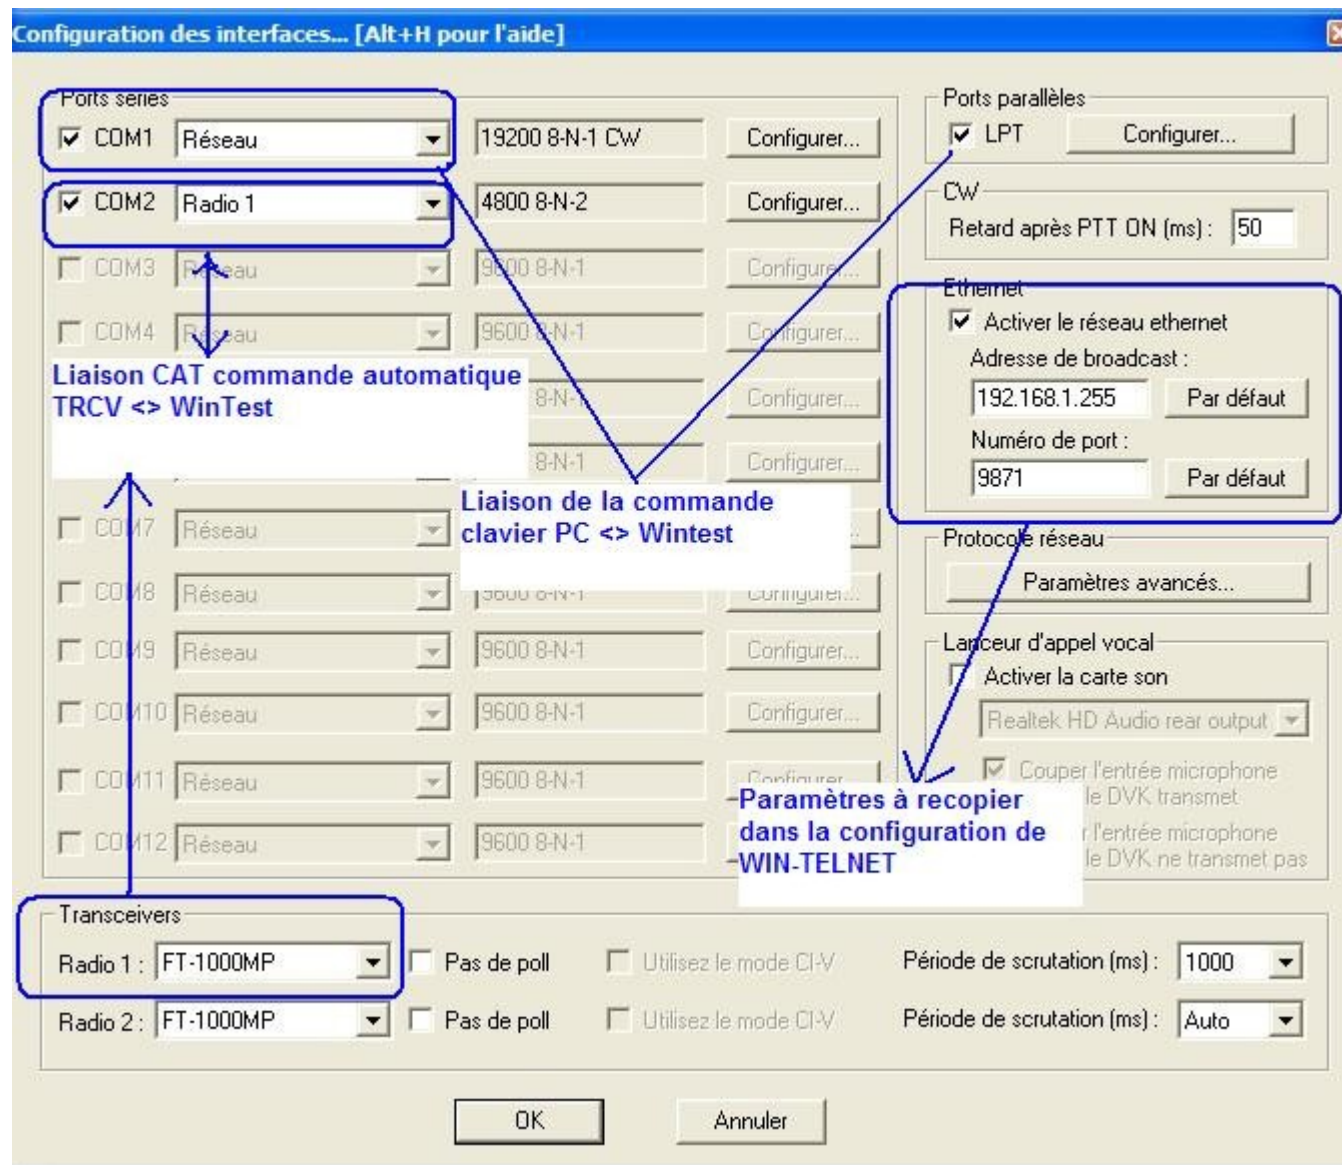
Configuration des interfaces... [Alt+H pour l'aide]

Ports séries

COM1 Réseau 19200 8-N-1 CW Configurer...

COM2 Radio 1 4800 8-N-2 Configurer...

COM3 Réseau 9600 8-N-1 Configurer...

COM4 Réseau 9600 8-N-1 Configurer...

Liaison CAT commande automatique TRCV <> WinTest

8-N-1 Configurer...

8-N-1 Configurer...

Liaison de la commande clavier PC <> Wintest

COM7 Réseau

COM8 Réseau 9600 8-N-1 Configurer...

COM9 Réseau 9600 8-N-1 Configurer...

COM10 Réseau 9600 8-N-1 Configurer...

COM11 Réseau 9600 8-N-1 Configurer...

COM12 Réseau 9600 8-N-1

Ports parallèles

LPT Configurer...

CW

Retard après PTT ON (ms) : 50

Ethernet

Activer le réseau ethernet

Adresse de broadcast :

192.168.1.255 Par défaut

Numéro de port :

9871 Par défaut

Protocole réseau

Paramètres avancés...

Lanceur d'appel vocal

Activer la carte son

Realtek HD Audio rear output

Couper l'entrée microphone le DVK transmet

Paramètres à recopier dans la configuration de WIN-TELNET

l'entrée microphone le DVK ne transmet pas

Transceivers

Radio 1 : FT-1000MP Pas de poll Utilisez le mode CI-V Période de scrutation (ms) : 1000

Radio 2 : FT-1000MP Pas de poll Utilisez le mode CI-V Période de scrutation (ms) : Auto

OK Annuler